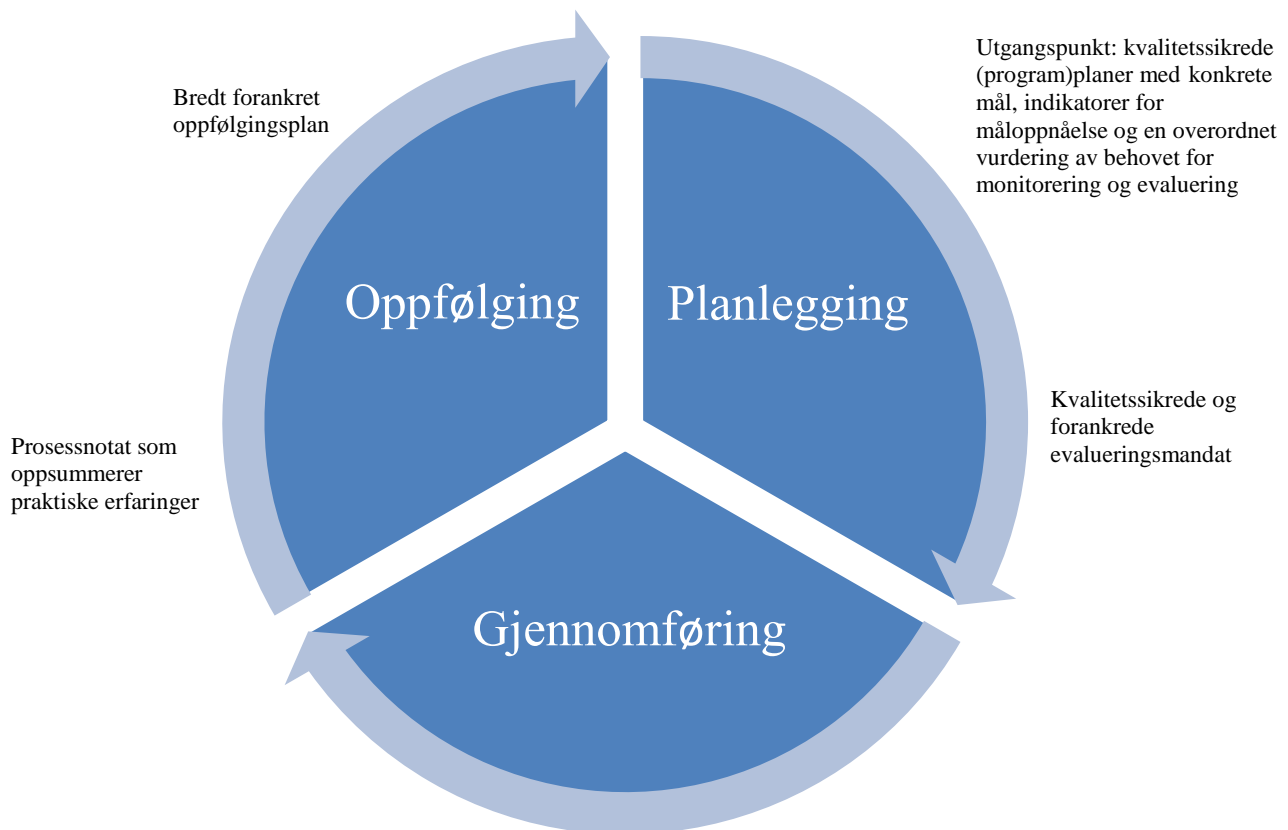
Bredt forankret oppfølgingsplan

Utgangspunkt: kvalitetssikrede (program)planer med konkrete mål, indikatorer for måloppnåelse og en overordnet vurdering av behovet for monitorering og evaluering

Oppfølging

Planlegging

Kvalitetssikrede og forankrede evalueringsmandat

Prosessnotat som oppsummerer praktiske erfaringer

Gjennomføring